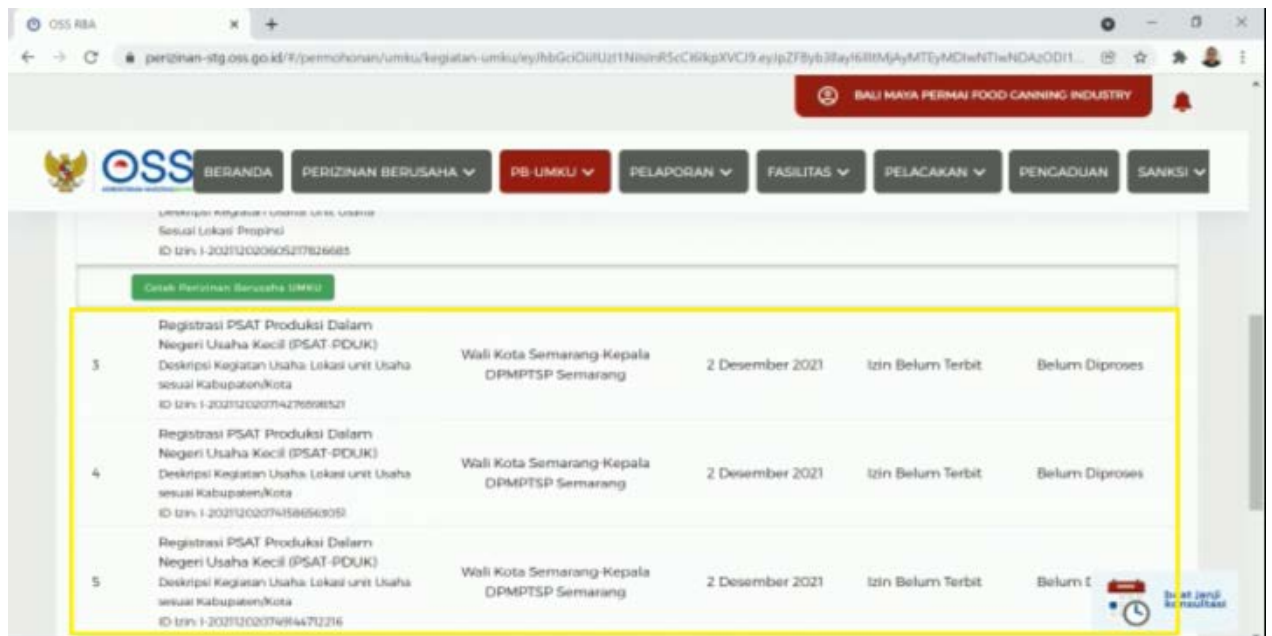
OSS RBA

perizinan-stg.oss.go.id/#/permohonan/umku/kegiatan-umku/eyJhbGciOiJIUzI1NiIsInR5cCI6IkpXVCJ9.eyJpZF8yb3lfayI6IltMjAyMTEyMDIwNTIwNDAzODI1...

BALI MAYA PERMAI FOOD CANNING INDUSTRY

OSS

BERANDA PERIZINAN BERUSAHA PB-UMKU PELAPORAN FASILITAS PELACAKAN PENGADUAN SANKSI

Deskripsi Kegiatan Usaha Unit Usaha Sesuai Lokasi Propinsi
ID Izin: I-202112020605217826685

Cetak Perizinan Berusaha UMKU

| 3 | Registrasi PSAT Produksi Dalam Negeri Usaha Kecil (PSAT-PDUK) Deskripsi Kegiatan Usaha: Lokasi unit Usaha sesuai Kabupaten/Kota ID Izin: I-202112020714276898521 | Wali Kota Semarang-Kepala DPMPTSP Semarang | 2 Desember 2021 | Izin Belum Terbit | Belum Diproses |
|---|---|---|---|---|---|
| 4 | Registrasi PSAT Produksi Dalam Negeri Usaha Kecil (PSAT-PDUK) Deskripsi Kegiatan Usaha: Lokasi unit Usaha sesuai Kabupaten/Kota ID Izin: I-202112020741586563051 | Wali Kota Semarang-Kepala DPMPTSP Semarang | 2 Desember 2021 | Izin Belum Terbit | Belum Diproses |
| 5 | Registrasi PSAT Produksi Dalam Negeri Usaha Kecil (PSAT-PDUK) Deskripsi Kegiatan Usaha: Lokasi unit Usaha sesuai Kabupaten/Kota ID Izin: I-202112020749144712216 | Wali Kota Semarang-Kepala DPMPTSP Semarang | 2 Desember 2021 | Izin Belum Terbit | Belum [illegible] |

buat janji konsultasi